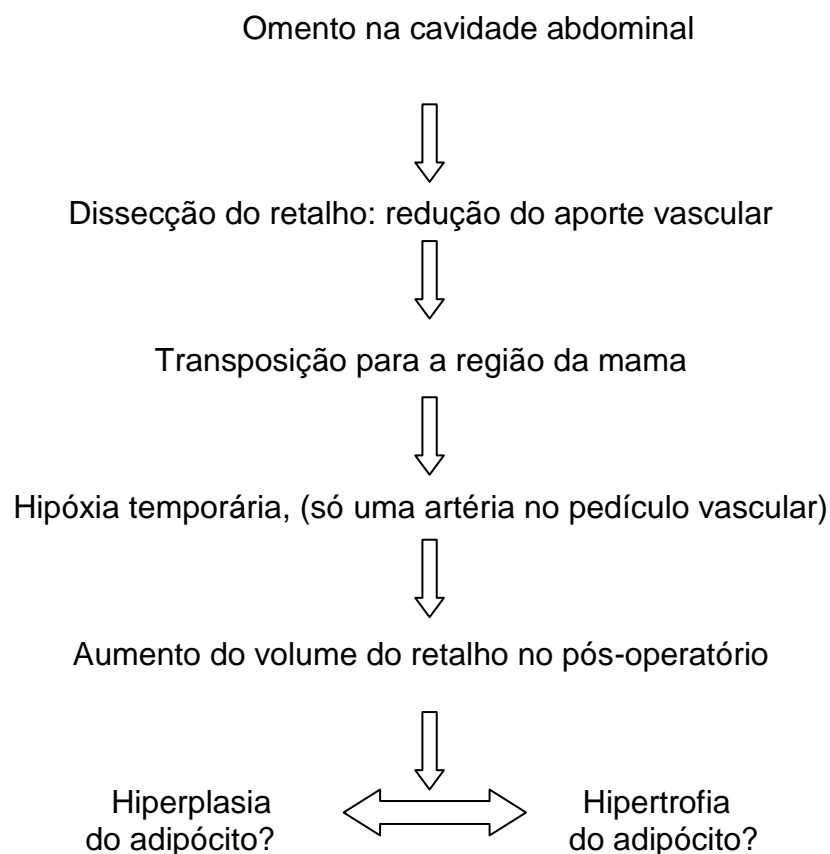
Omento na cavidade abdominal

Dissecção do retalho: redução do aporte vascular

Transposição para a região da mama

Hipóxia temporária, (só uma artéria no pedículo vascular)

Aumento do volume do retalho no pós-operatório

Hiperplasia do adipócito?

Hipertrofia do adipócito?